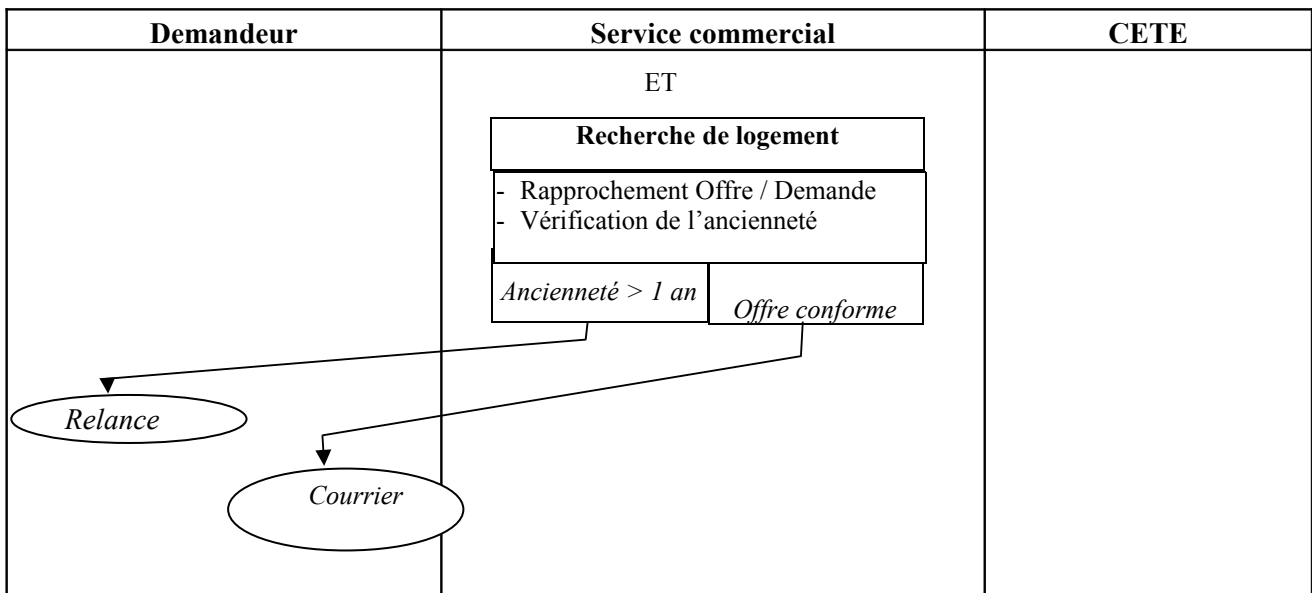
| Demandeur | Service commercial | CETE |
|---|---|---|
| | ET | |

Recherche de logement

- Rapprochement Offre / Demande
- Vérification de l'ancienneté

Ancienneté > 1 an

Offre conforme

Relance

Courrier